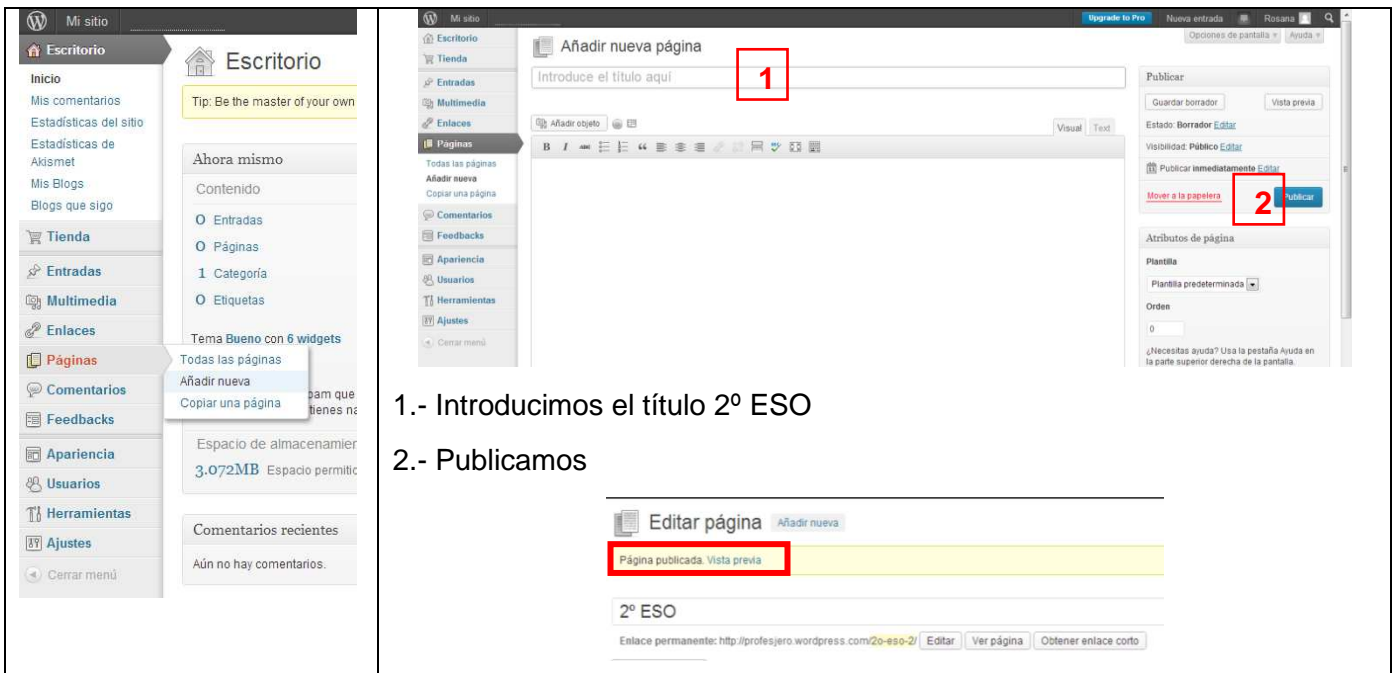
Mi sitio

Escritorio

Inicio
Mis comentarios
Estadísticas del sitio
Estadísticas de Akismet
Mis Blogs
Blogs que sigo

Tienda
Entradas
Multimedia
Enlaces
Páginas
Comentarios
Feedbacks
Apariencia
Usuarios
Herramientas
Ajustes
Cerrar menú

Todas las páginas
Añadir nueva
Copiar una página

Escritorio

Tip: Be the master of your own

Ahora mismo

Contenido

0 Entradas
0 Páginas
1 Categoría
0 Etiquetas

Tema Bueno con 6 widgets

pam que
tienes na

Espacio de almacenamien
3.072MB Espacio permitio

Comentarios recientes

Aún no hay comentarios.

Mi sitio
Upgrade to Pro
Nueva entrada
Rosana

Escritorio
Tienda
Entradas
Multimedia
Enlaces
Páginas
Todas las páginas
Añadir nueva
Copiar una página
Comentarios
Feedbacks
Apariencia
Usuarios
Herramientas
Ajustes
Cerrar menú

Opciones de pantalla
Ayuda

Añadir nueva página

Introduce el título aquí

1

Añadir objeto

Visual
Text

Publicar

Guardar borrador
Vista previa

Estado: Borrador Editar
Visibilidad: Público Editar
Publicar inmediatamente Editar

Mover a la papelera

2

Publicar

Atributos de página

Plantilla

Plantilla predeterminada

Orden

0

¿Necesitas ayuda? Usa la pestaña Ayuda en la parte superior derecha de la pantalla.

1.- Introducimos el título 2º ESO

2.- Publicamos

Editar página
Añadir nueva

Página publicada. Vista previa

2º ESO

Enlace permanente: http://profesjero.wordpress.com/2o-eso-2/
Editar
Ver página
Obtener enlace corto